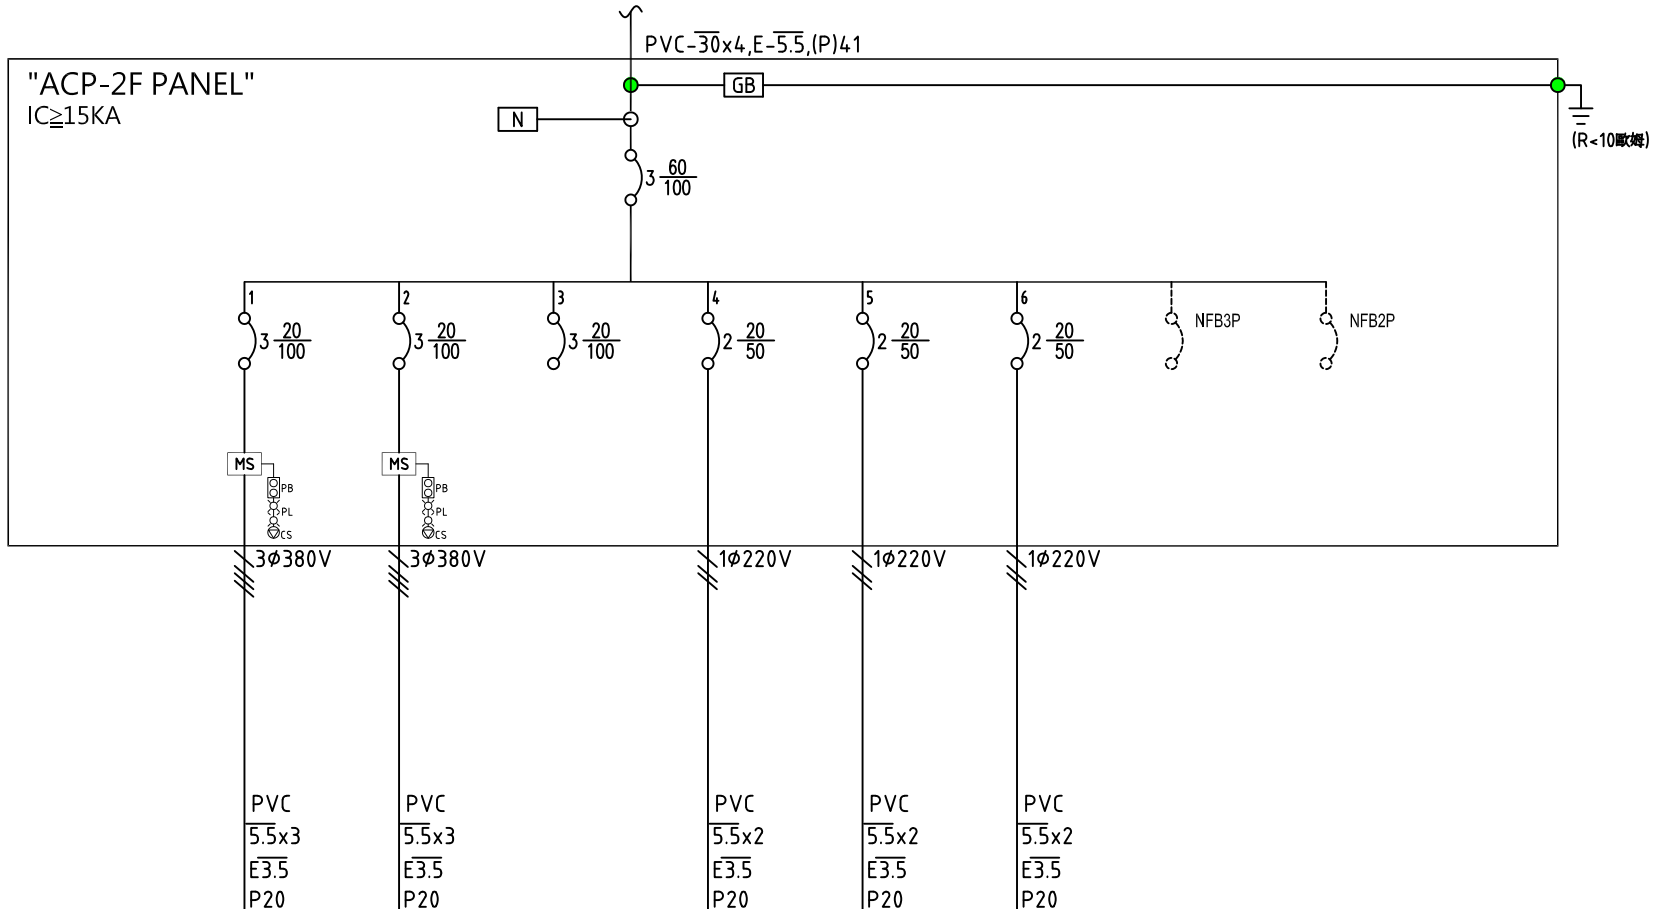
PVC-$\overline{30}$x4,E-$\overline{5.5}$,(P)41

"ACP-2F PANEL"
IC≧15KA

GB

N

(R<10歐姆)

3 $\frac{60}{100}$

1
3 $\frac{20}{100}$

2
3 $\frac{20}{100}$

3
3 $\frac{20}{100}$

4
2 $\frac{20}{50}$

5
2 $\frac{20}{50}$

6
2 $\frac{20}{50}$

NFB3P

NFB2P

MS
PB
PL
CS

MS
PB
PL
CS

3Ø380V

3Ø380V

1Ø220V

1Ø220V

1Ø220V

PVC
$\overline{5.5}$x3
$\overline{E3.5}$
P20

PVC
$\overline{5.5}$x3
$\overline{E3.5}$
P20

PVC
$\overline{5.5}$x2
$\overline{E3.5}$
P20

PVC
$\overline{5.5}$x2
$\overline{E3.5}$
P20

PVC
$\overline{5.5}$x2
$\overline{E3.5}$
P20